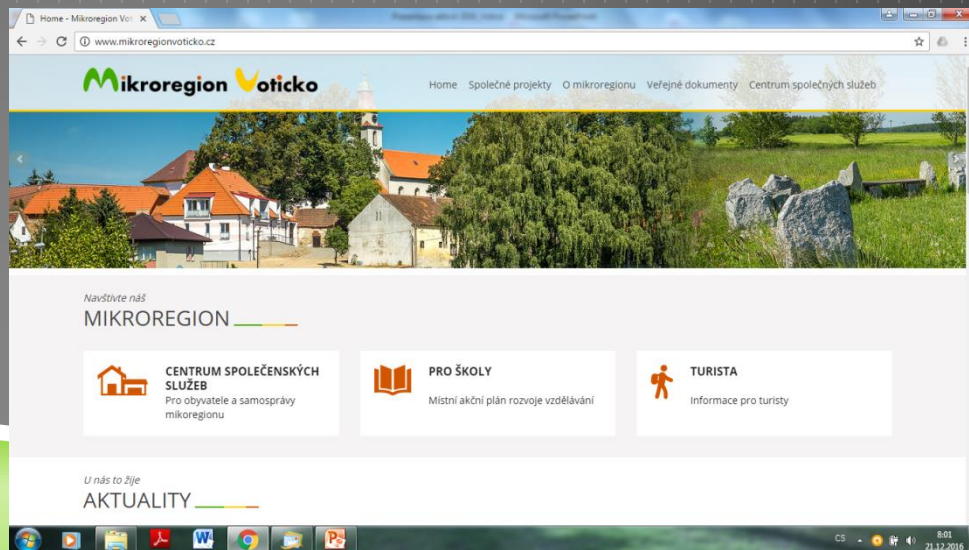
Home - Mikroregion Vot ×

www.mikroregionvoticko.cz

Mikroregion Voticko

Home Společné projekty O mikroregionu Veřejné dokumenty Centrum společných služeb

Navštivte náš
MIKROREGION

CENTRUM SPOLEČENSKÝCH SLUŽEB
Pro obyvatele a samosprávy mikoregionu

PRO ŠKOLY
Místní akční plán rozvoje vzdělávání

TURISTA
Informace pro turisty

U nás to žije
AKTUALITY

CS 8:01 21.12.2016